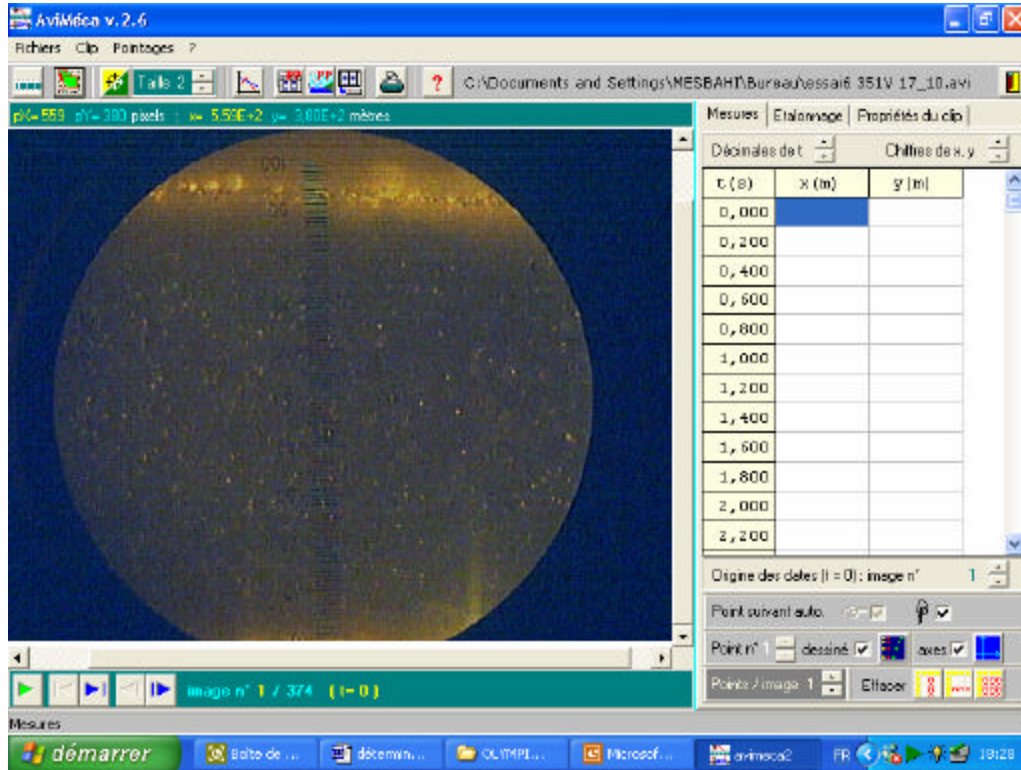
AviMéca v. 2.6

Fichiers Clip Pointages ?

Taille 2

C:\Documents and Settings\NESBAHT\Bureau\essai6 351V 17_10.avi

pX= 559 pY= 380 pixels ; x= 5,59E+2 y= 3,80E+2 mètres

Mesures | Etalonnage | Propriétés du clip

Décimales de t | Chiffres de x, y

| t (s) | x (m) | y (m) |
|---|---|---|
| 0,000 | | |
| 0,200 | | |
| 0,400 | | |
| 0,600 | | |
| 0,800 | | |
| 1,000 | | |
| 1,200 | | |
| 1,400 | | |
| 1,600 | | |
| 1,800 | | |
| 2,000 | | |
| 2,200 | | |

Origine des dates (t = 0) : image n° 1

Point suivant auto.

Point n° 1 dessiné axes

Points / image 1 Effacer

image n° 1 / 374 (t= 0)

Mesures

démarrer | Boîte de ... | détermin... | OLYMPI... | Microsof... | avimeca2 | FR | 18:28